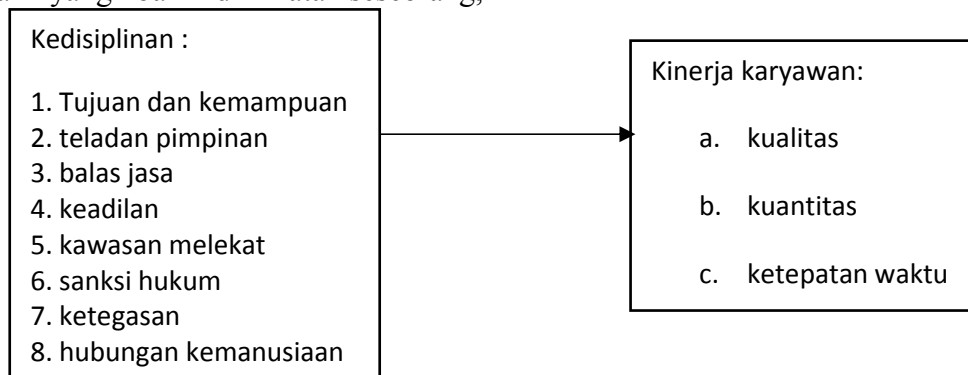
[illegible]

Kedisiplinan :

1. Tujuan dan kemampuan
2. teladan pimpinan
3. balas jasa
4. keadilan
5. kawasan melekat
6. sanksi hukum
7. ketegasan
8. hubungan kemanusiaan

Kinerja karyawan:

a. kualitas

b. kuantitas

c. ketepatan waktu